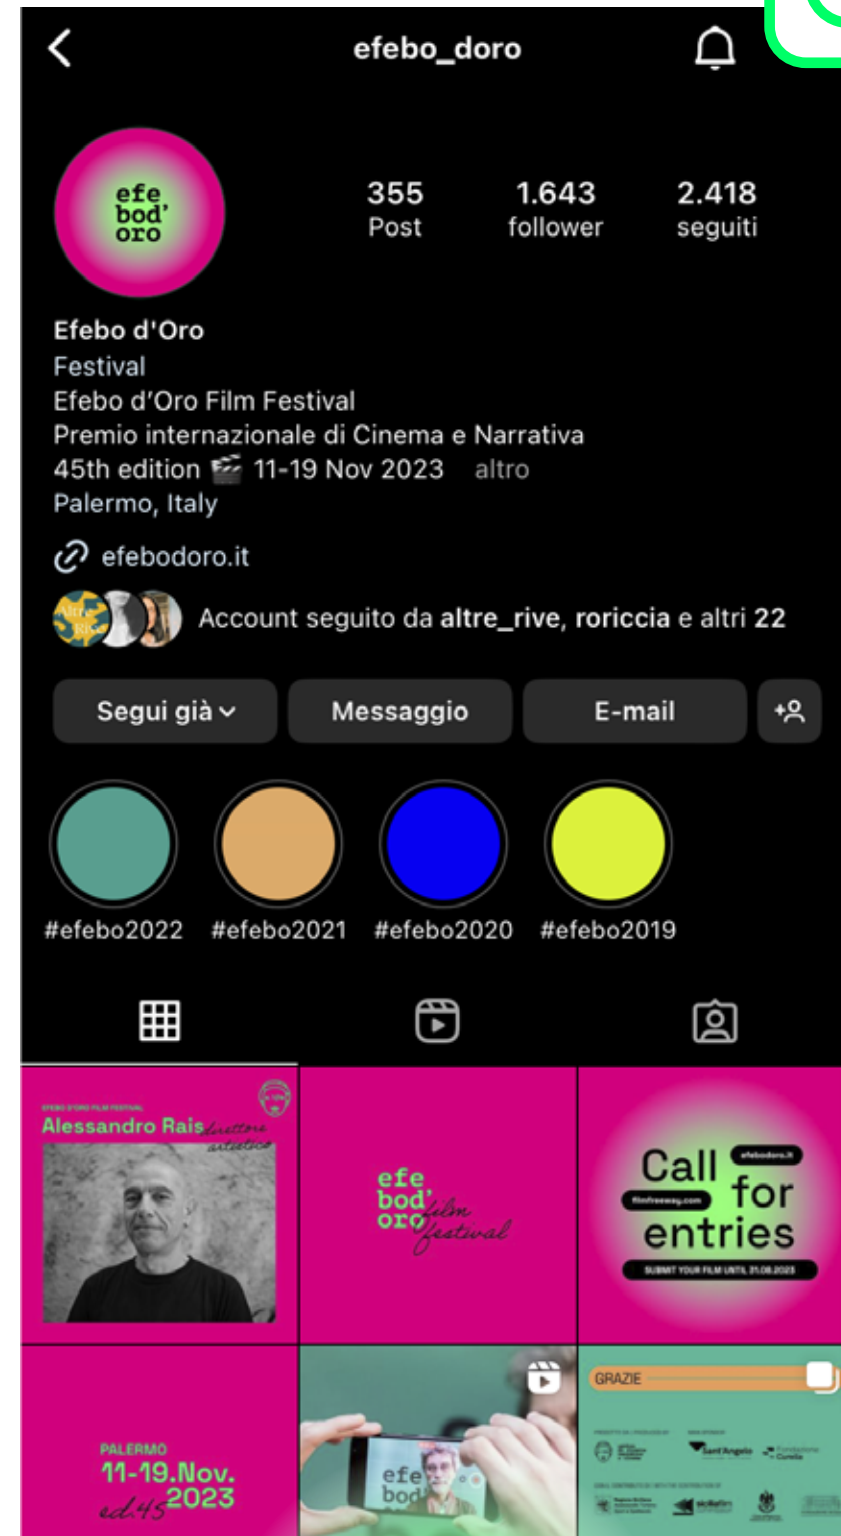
efebo_doro

efe bod' oro

355 Post
1.643 follower
2.418 seguiti

Efebo d'Oro
Festival
Efebo d'Oro Film Festival
Premio internazionale di Cinema e Narrativa
45th edition 🎬 11-19 Nov 2023 altro
Palermo, Italy

efebodoro.it

Account seguito da altre_rive, roriccia e altri 22

Segui già
Messaggio
E-mail

#efebo2022 #efebo2021 #efebo2020 #efebo2019

EFEBO D'ORO FILM FESTIVAL
Alessandro Rais direttore artistico

efe bod' oro film festival

Call for entries
efebodoro.it
filmfreeway.com
SUBMIT YOUR FILM UNTIL 31.08.2023

PALERMO
11-19.Nov.
ed.45 2023

efe bod

GRAZIE
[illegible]
Sant'Angelo
Fondazione Curella
sicilfilm
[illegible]